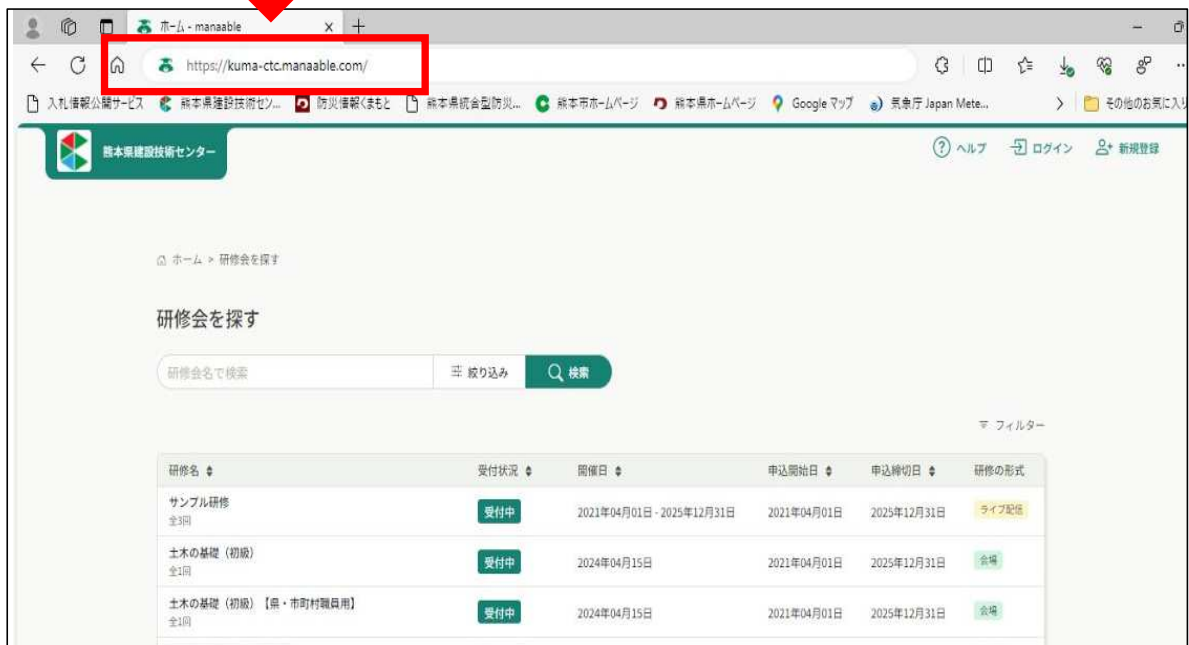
ホーム - manaable

https://kuma-ctc.manaable.com/

入札情報公開サービス 熊本県建設技術セン... 防災情報くまもと 熊本県統合型防災... 熊本市ホームページ 熊本県ホームページ Google マップ 気象庁 Japan Mete... その他のお気に入り

熊本県建設技術センター

ヘルプ ログイン 新規登録

ホーム > 研修会を探す

研修会を探す

研修会名で検索

絞り込み 検索

フィルター

| 研修名 | 受付状況 | 開催日 | 申込開始日 | 申込締切日 | 研修の形式 |
|---|---|---|---|---|---|
| サンプル研修 全3回 | 受付中 | 2021年04月01日 - 2025年12月31日 | 2021年04月01日 | 2025年12月31日 | ライブ配信 |
| 土木の基礎（初級） 全1回 | 受付中 | 2024年04月15日 | 2021年04月01日 | 2025年12月31日 | 会場 |
| 土木の基礎（初級）【県・市町村職員用】 全1回 | 受付中 | 2024年04月15日 | 2021年04月01日 | 2025年12月31日 | 会場 |